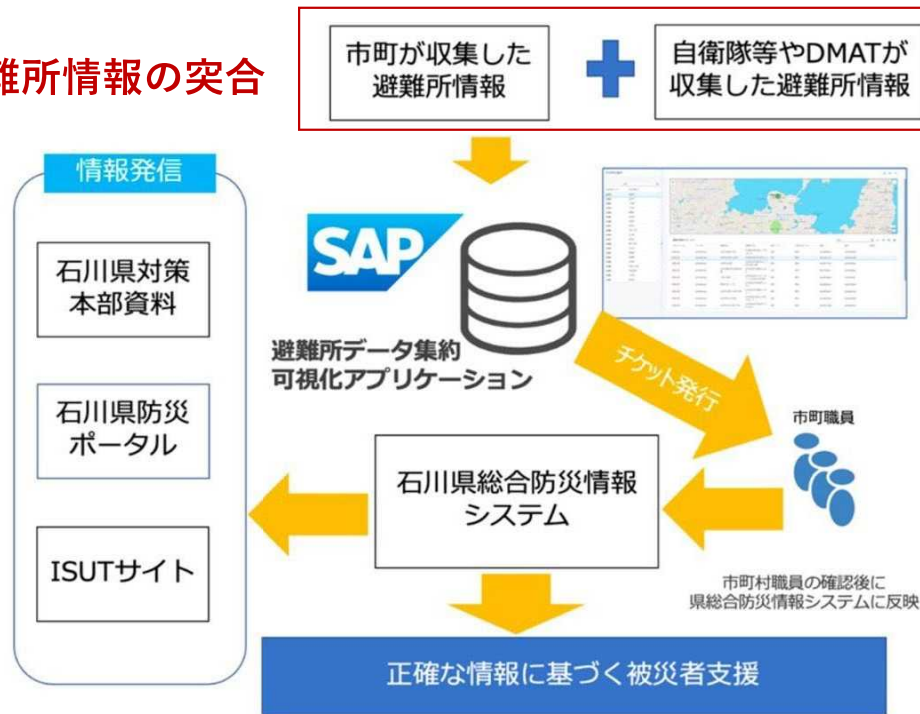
難所情報の突合

市町が収集した避難所情報

自衛隊等やDMATが収集した避難所情報

情報発信

石川県対策本部資料

石川県防災ポータル

ISUTサイト

SAP

避難所データ集約可視化アプリケーション

チケット発行

市町職員

石川県総合防災情報システム

市町村職員の確認後に県総合防災情報システムに反映

正確な情報に基づく被災者支援